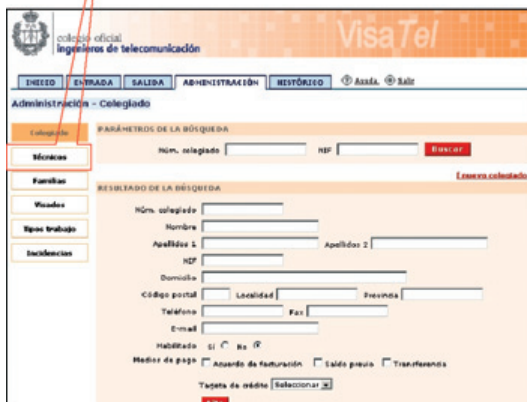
colegio oficial
ingenieros de telecomunicación

VisaTel

INICIO | ENTRADA | SALIDA | ADMINISTRACIÓN | HISTÓRICO | Ayuda | Salir

Administración - Colegiado

Colegiado
Técnicos
Familias
Visados
Tipos trabajo
Incidencias

PARÁMETROS DE LA BÚSQUEDA

Núm. colegiado | NIF | Buscar

Nuevo colegiado

RESULTADO DE LA BÚSQUEDA

Núm. colegiado
Nombre
Apellidos 1 | Apellidos 2
NIF
Domicilio
Código postal | Localidad | Provincia
Teléfono | Fax
E-mail
Habilitado Si No
Medios de pago Acuerdo de facturación Saldo previo Transferencia
Tarjeta de crédito Seleccionar